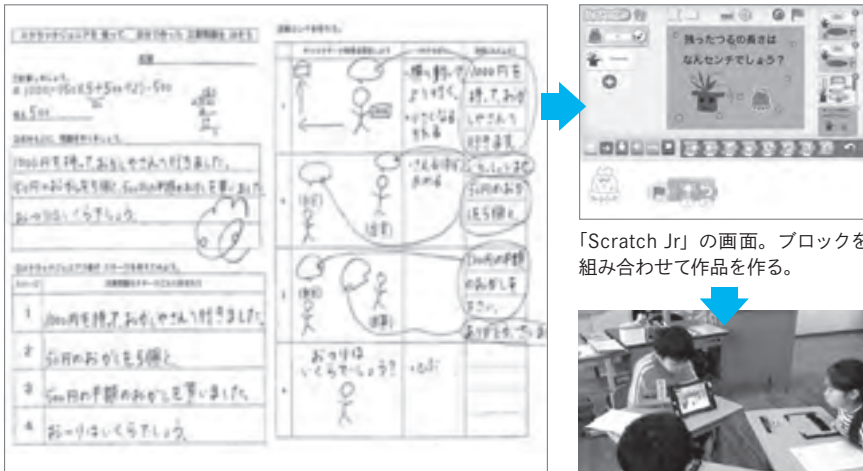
スクラッチジュニアを使って、自分で作った文章問題を作ろう

式 $1000-(50\times5+50\times4)=500$

答え 500円

1000円を持っておかしやさんへ行きました。
50円のおかしを5個と、50円の半額のおかしを4個買いました。
おつりはいくらでしょう。

| | |
|---|---|
| 1 | 1000円を持っておかしやさんへ行きました。 |
| 2 | 50円のおかしを5個と |
| 3 | 50円の半額のおかしを買いました。 |
| 4 | おつりはいくらでしょう。 |

1000円を持っておかしやさんへ行きます
50円のおかし5個と
50円の半額のおかしを
おつりは いくらでしょう?

残ったつるの長さは なんセンチでしょう?

「Scratch Jr」の画面。ブロックを組み合わせて作品を作る。